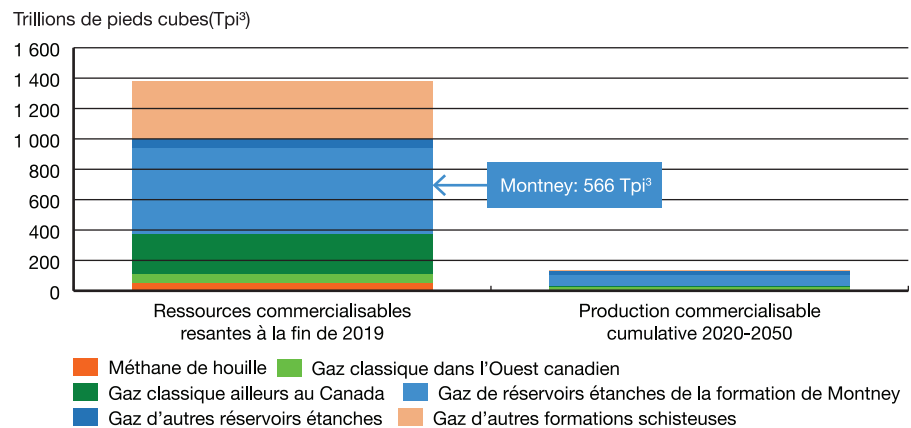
Trillions de pieds cubes(Tpi³)

1 600
1 400
1 200
1 000
800
600
400
200
0

Montney: 566 Tpi³

Ressources commercialisables resantes à la fin de 2019

Production commercialisable cumulative 2020-2050

Méthane de houille
Gaz classique dans l'Ouest canadien
Gaz classique ailleurs au Canada
Gaz de réservoirs étanches de la formation de Montney
Gaz d'autres réservoirs étanches
Gaz d'autres formations schisteuses